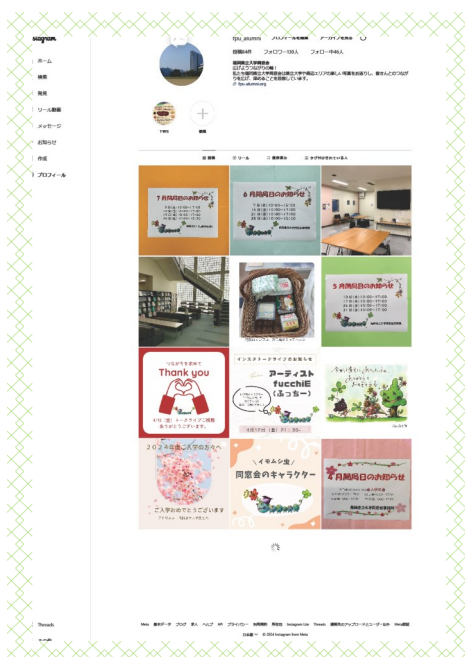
Instagram

ホーム
検索
発見
リール動画
メッセージ
お知らせ
作成
プロフィール

Threads

fpu_alumni プロフィールを編集 アーカイブを表示

投稿64件 フォロワー138人 フォロー中46人

福岡県立大学同窓会
広げよう!つながりの輪!
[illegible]
fpu-alumni.org

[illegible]

新規

投稿 リール 保存済み タグ付けされている人

7月開局日のお知らせ
6月開局日のお知らせ
5月開局日のお知らせ

Thank you

インスタライブのお知らせ
アーティスト
fucchiE
(ふっちー)

2024年度ご入学のみなさまへ
ご入学おめでとうございます

イギミン先生
同窓会のキャラクター

4月開局日のお知らせ

Meta 基本データ ブログ 求人 ヘルプ API プライバシー 利用規約 所在地 Instagram Lite Threads 連絡先のアップロードと非ユーザー Meta認証
日本語 © 2024 Instagram from Meta